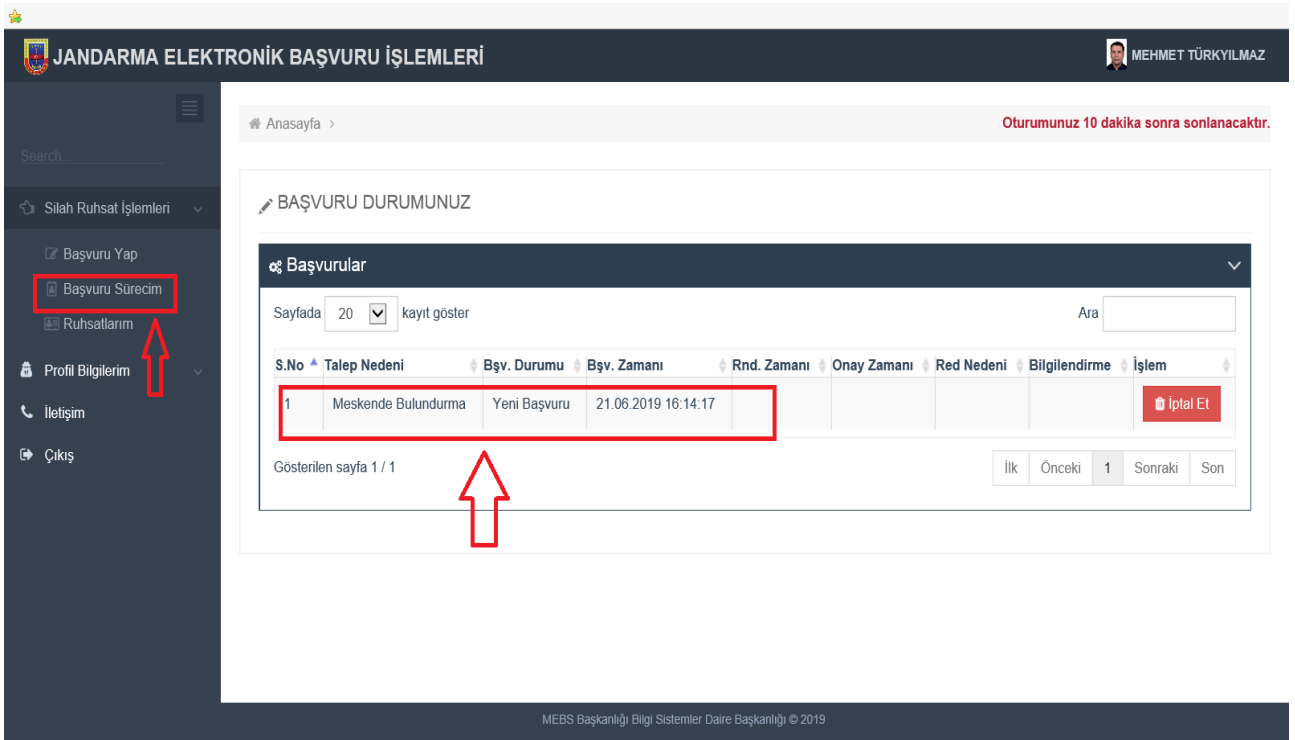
JANDARMA ELEKTRONİK BAŞVURU İŞLEMLERİ

MEHMET TÜRKYILMAZ

Search...

Silah Ruhsat İşlemleri

Başvuru Yap

Başvuru Sürecim

Ruhsatlarım

Profil Bilgilerim

İletişim

Çıkış

Anasayfa >

Oturumunuz 10 dakika sonra sonlanacaktır.

BAŞVURU DURUMUNUZ

Başvurular

Sayfada 20 kayıt göster

Ara

| S.No | Talep Nedeni | Bşv. Durumu | Bşv. Zamanı | Rnd. Zamanı | Onay Zamanı | Red Nedeni | Bilgilendirme | İşlem |
|---|---|---|---|---|---|---|---|---|
| 1 | Meskende Bulundurma | Yeni Başvuru | 21.06.2019 16:14:17 | | | | | İptal Et |

Gösterilen sayfa 1 / 1

İlk Önceki 1 Sonraki Son

MEBS Başkanlığı Bilgi Sistemler Daire Başkanlığı © 2019